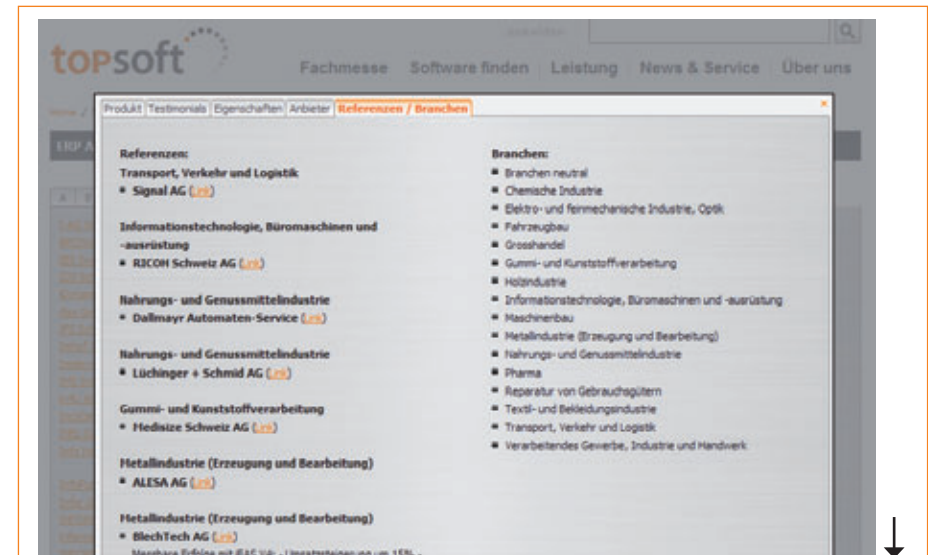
topsoft

Fachmesse | Software finden | Leistung | News & Service | Über uns

Produkt | Testimonials | Eigenschaften | Anbieter | Referenzen / Branchen

Referenzen:

Transport, Verkehr und Logistik
• Signal AG ([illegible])

Informationstechnologie, Büromaschinen und -ausrüstung
• RICOH Schweiz AG ([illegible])

Nahrungs- und Genussmittelindustrie
• Dallmayr Automaten-Service ([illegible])

Nahrungs- und Genussmittelindustrie
• Lüchinger + Schmid AG ([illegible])

Gummi- und Kunststoffverarbeitung
• Medisize Schweiz AG ([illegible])

Metallindustrie (Erzeugung und Bearbeitung)
• ALESA AG ([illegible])

Metallindustrie (Erzeugung und Bearbeitung)
• BlechTech AG ([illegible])
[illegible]

Branchen:
• Branchen neutral
• Chemische Industrie
• Elektro- und feinmechanische Industrie, Optik
• Fahrzeugbau
• Grosshandel
• Gummi- und Kunststoffverarbeitung
• Holzindustrie
• Informationstechnologie, Büromaschinen und -ausrüstung
• Maschinenbau
• Metallindustrie (Erzeugung und Bearbeitung)
• Nahrungs- und Genussmittelindustrie
• Pharma
• Reparatur von Gebrauchsgütern
• Textil- und Bekleidungsindustrie
• Transport, Verkehr und Logistik
• Verarbeitendes Gewerbe, Industrie und Handwerk